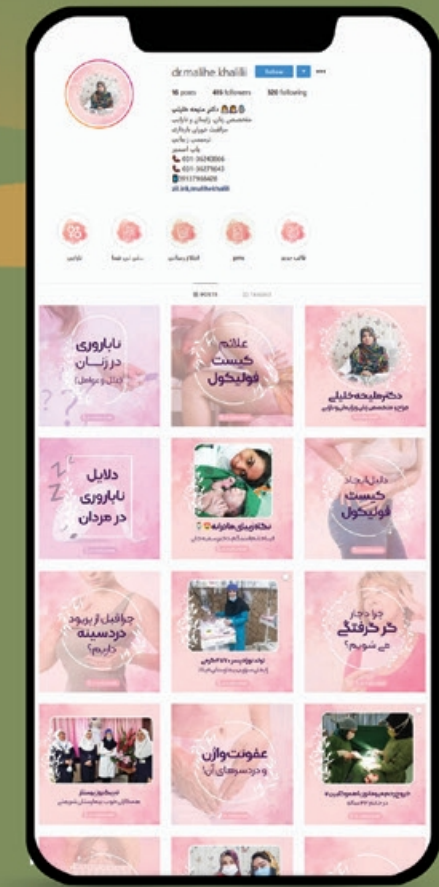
dr.malihe.khalili Follow
16 posts 415 followers 320 following
دکتر ملیحه خلیلی
متخصص زنان، زایمان و نازایی
031-36240066
031-36275643
09137666420
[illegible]

POSTS TAGGED

ناباروری در زنان

علائم کیست فولیکول

دکتر ملیحه خلیلی

دلایل ناباروری در مردان

دلایل ایجاد کیست فولیکول

چه عواملی باعث درد سینه می شود؟

چرا دچار گرگرفتگی می شویم؟

عفونت واژن و دردسرهای آن